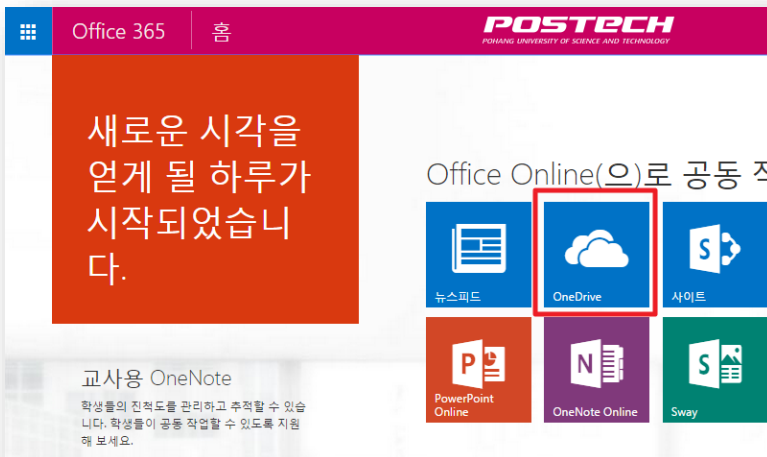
Office 365 홈

POSTECH
POHANG UNIVERSITY OF SCIENCE AND TECHNOLOGY

새로운 시각을 얻게 될 하루가 시작되었습니다.

Office Online(으)로 공동 작

뉴스피드

OneDrive

사이트

PowerPoint Online

OneNote Online

Sway

교사용 OneNote

학생들의 진척도를 관리하고 추적할 수 있습니다. 학생들이 공동 작업할 수 있도록 지원해 보세요.